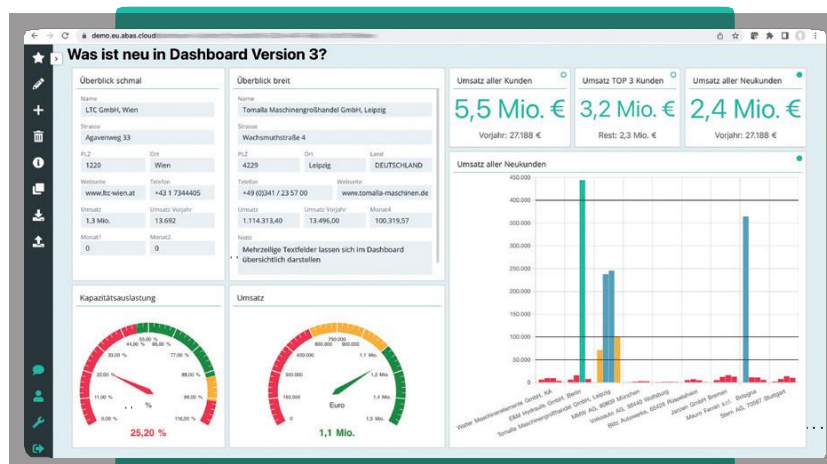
demo.eu.abas.cloud

Was ist neu in Dashboard Version 3?

Überblick schmal

Name
LTC GmbH, Wien
Strasse
Agavenweg 33
PLZ
1220
Ort
Wien
Webseite
www.ltc-wien.at
Telefon
+43 1 7344405
Umsatz
1,3 Mio.
Umsatz Vorjahr
13.692
Monat1
0
Monat2
0

Überblick breit

Name
Tomalla Maschinengroßhandel GmbH, Leipzig
Strasse
Wachsmuthstraße 4
PLZ
4229
Ort
Leipzig
Land
DEUTSCHLAND
Telefon
+49 (0)341 / 23 57 00
Webseite
www.tomalla-maschinen.de
Umsatz
1.114.313,40
Umsatz Vorjahr
13.496,00
Monat4
100.319,57
Notiz
Mehrzeilige Textfelder lassen sich im Dashboard übersichtlich darstellen

Umsatz aller Kunden
5,5 Mio. €
Vorjahr: 27.188 €

Umsatz TOP 3 Kunden
3,2 Mio. €
Rest: 2,3 Mio. €

Umsatz aller Neukunden
2,4 Mio. €
Vorjahr: 27.188 €

Umsatz aller Neukunden
450.000
400.000
350.000
300.000
250.000
200.000
150.000
100.000
50.000
0
Walter Maschinenelemente GmbH, Kill
EBM Hydraulik GmbH, Berlin
Tomalla Maschinengroßhandel GmbH, Leipzig
MMW AG, 80800 München
Volkskuh AG, 38440 Wolfsburg
Bills Autowerke, 65428 Rüsselsheim
Jansen GmbH Bremen
Mauro Ferrari s.r.l., Bologna
Stern AG, 70567 Stuttgart

Kapazitätsauslastung
0,00 %
11,00 %
22,00 %
33,00 %
44,00 %
55,00 %
66,00 %
77,00 %
88,00 %
99,00 %
110,00 %
%
25,20 %

Umsatz
0
150.000
300.000
450.000
600.000
750.000
900.000
1 Mio.
1,2 Mio.
1,3 Mio.
1,5 Mio.
Euro
1,1 Mio.